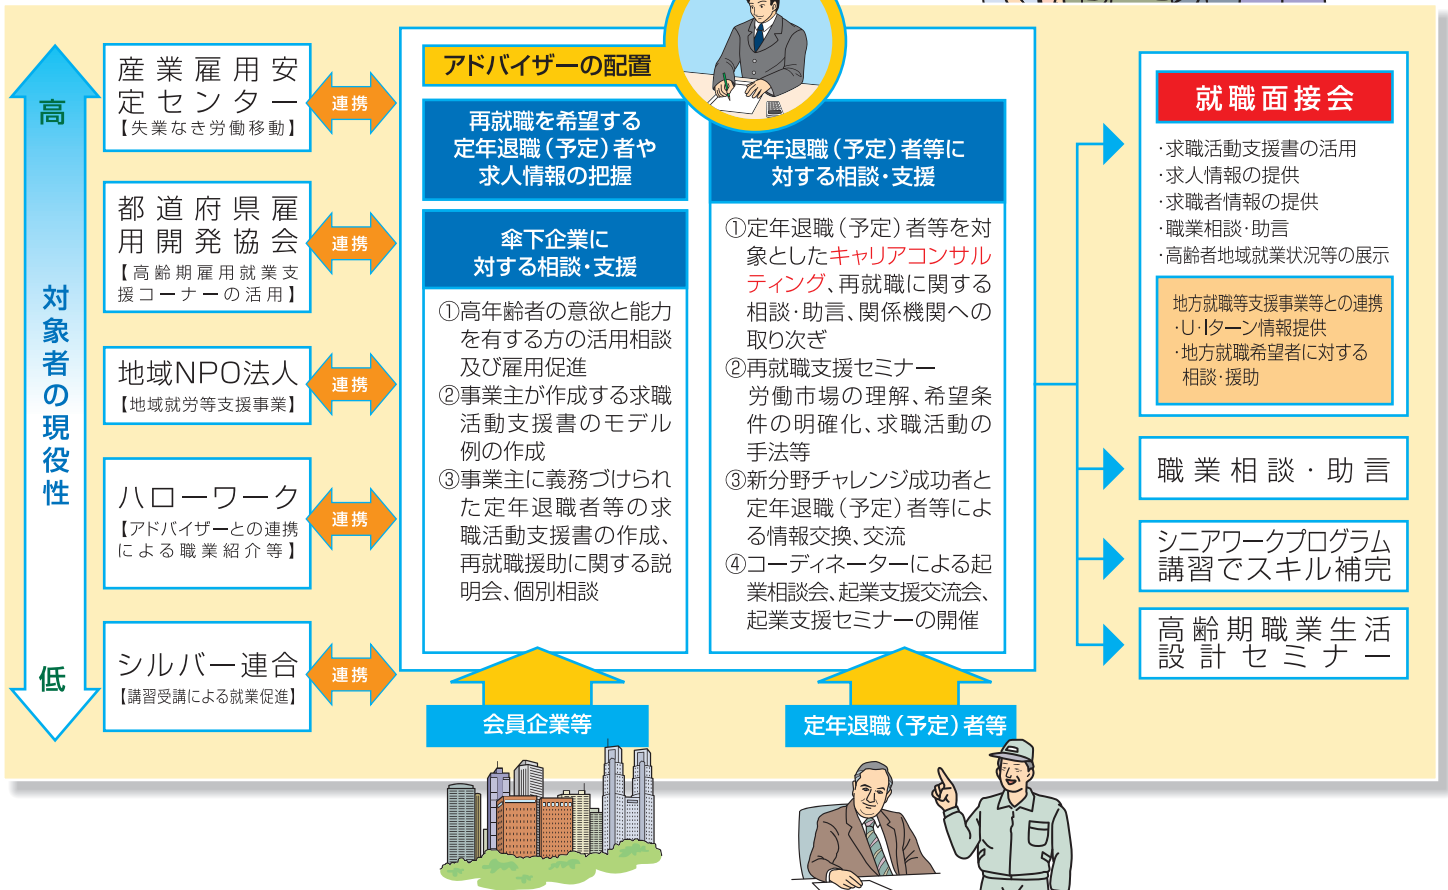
高

対象者の現役性

低

産業雇用安定センター
【失業なき労働移動】

連携

都道府県雇用開発協会
【高齢期雇用就業支援コーナーの活用】

連携

地域NPO法人
【地域就労等支援事業】

連携

ハローワーク
【アドバイザーとの連携による職業紹介等】

連携

シルバー連合
【講習受講による就業促進】

連携

アドバイザーの配置

再就職を希望する定年退職（予定）者や求人情報の把握

傘下企業に対する相談・支援

①高年齢者の意欲と能力を有する方の活用相談及び雇用促進
②事業主が作成する求職活動支援書のモデル例の作成
③事業主に義務づけられた定年退職者等の求職活動支援書の作成、再就職援助に関する説明会、個別相談

定年退職（予定）者等に対する相談・支援

①定年退職（予定）者等を対象としたキャリアコンサルティング、再就職に関する相談・助言、関係機関への取り次ぎ
②再就職支援セミナー
労働市場の理解、希望条件の明確化、求職活動の手法等
③新分野チャレンジ成功者と定年退職（予定）者等による情報交換、交流
④コーディネーターによる起業相談会、起業支援交流会、起業支援セミナーの開催

会員企業等

定年退職（予定）者等

就職面接会

·求職活動支援書の活用
·求人情報の提供
·求職者情報の提供
·職業相談·助言
·高齢者地域就業状況等の展示

地方就職等支援事業等との連携
·U·Iターン情報提供
·地方就職希望者に対する相談·援助

職業相談·助言

シニアワークプログラム講習でスキル補完

高齢期職業生活設計セミナー